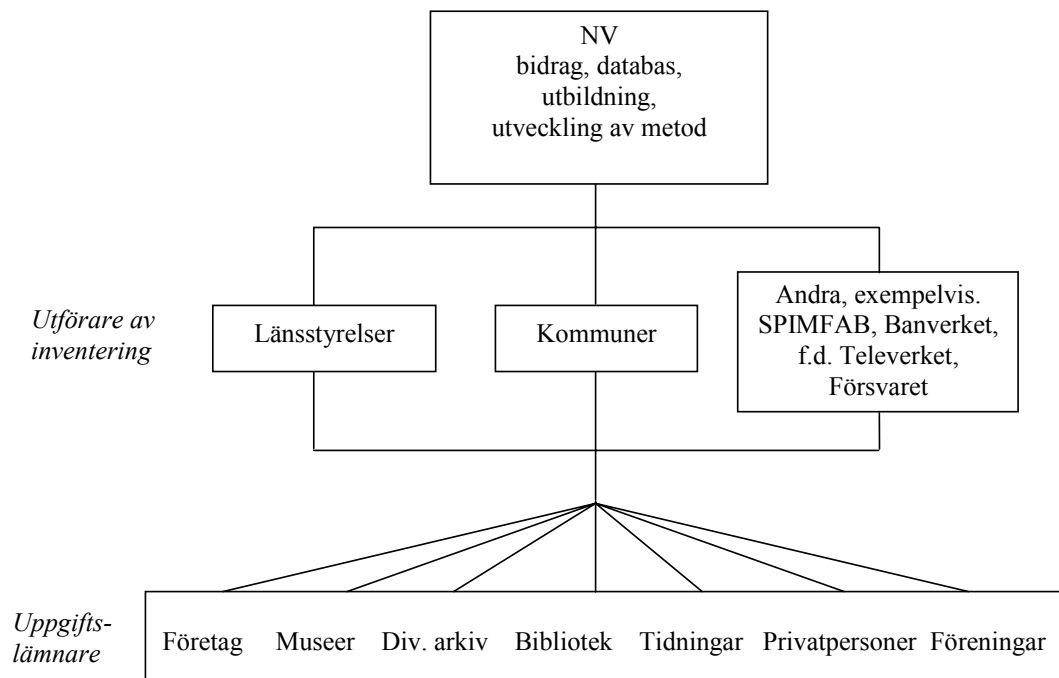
NV
bidrag, databas, utbildning, utveckling av metod

Utförare av inventering

Länsstyrelser

Kommuner

Andra, exempelvis. SPIMFAB, Banverket, f.d. Televerket, Försvaret

Uppgiftslämnare

Företag Museer Div. arkiv Bibliotek Tidningar Privatpersoner Föreningar